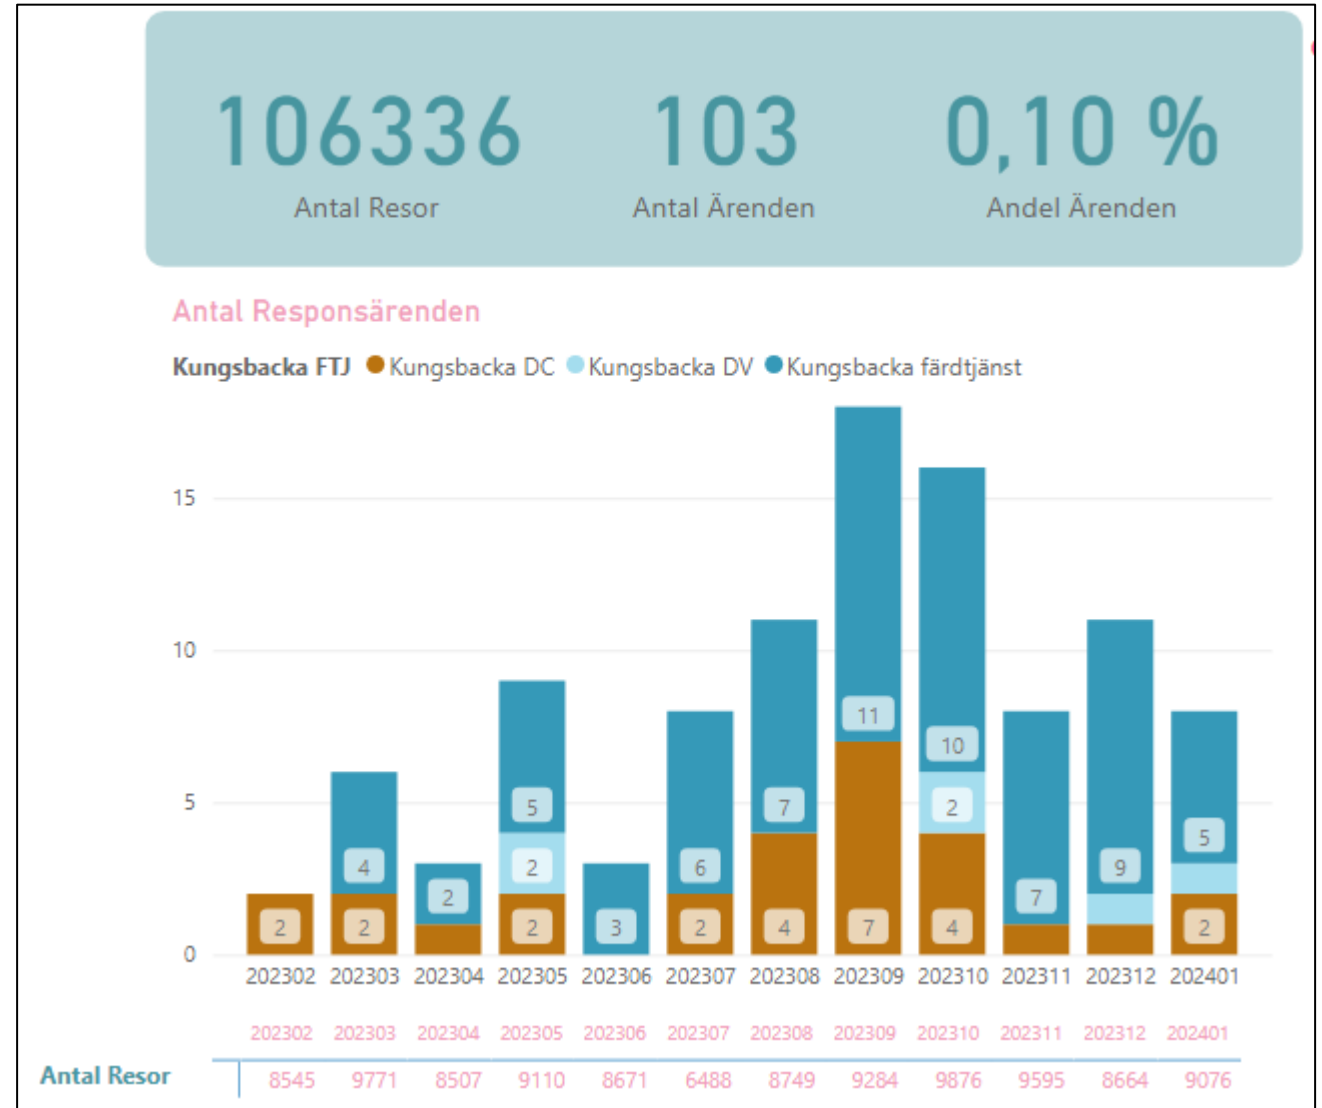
106336
Antal Resor

103
Antal Ärenden

0,10 %
Andel Ärenden

Antal Responsärenden

Kungsbacka FTJ ● Kungsbacka DC ● Kungsbacka DV ● Kungsbacka färdtjänst

15
10
5
0

2
4
2
2
5
2
2
3
6
2
7
4
11
7
10
2
4
7
9
5
2

202302 202303 202304 202305 202306 202307 202308 202309 202310 202311 202312 202401

| | 202302 | 202303 | 202304 | 202305 | 202306 | 202307 | 202308 | 202309 | 202310 | 202311 | 202312 | 202401 |
|---|---|---|---|---|---|---|---|---|---|---|---|---|
| Antal Resor | 8545 | 9771 | 8507 | 9110 | 8671 | 6488 | 8749 | 9284 | 9876 | 9595 | 8664 | 9076 |